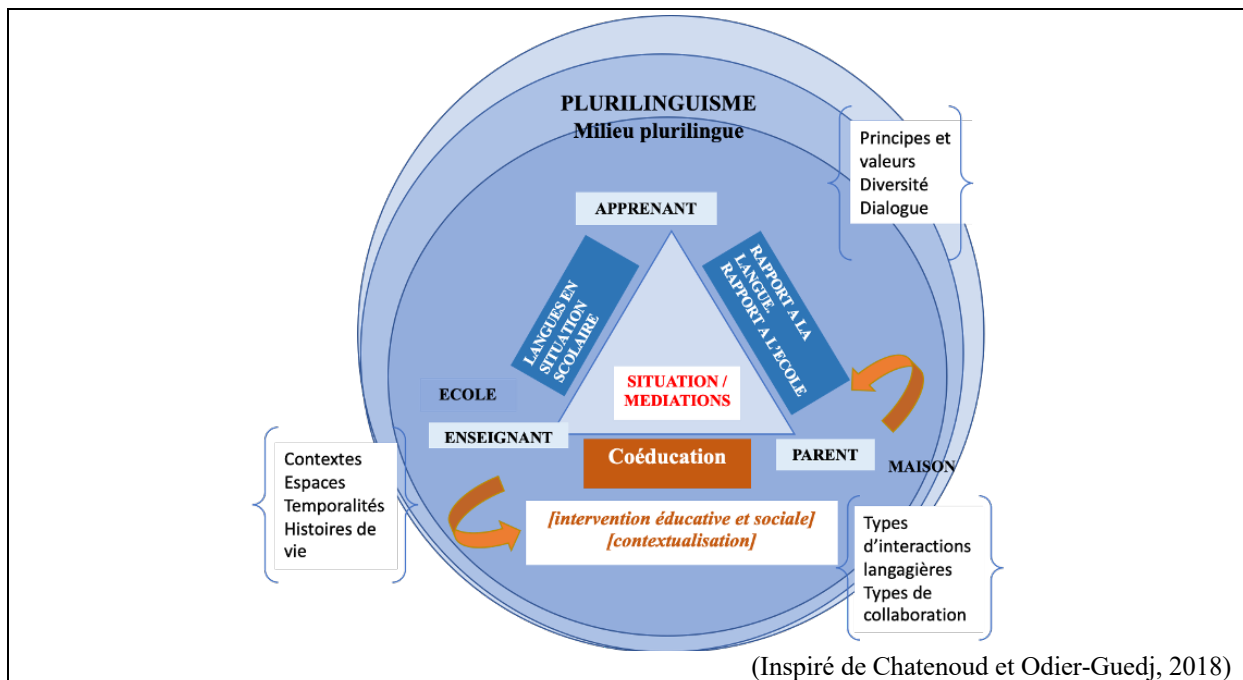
PLURILINGUISME
Milieu plurilingue

Principes et valeurs
Diversité
Dialogue

APPRENANT

LANGUES EN SITUATION SCOLAIRE

RAPPORT A LA LANGUE. RAPPORT A L'ECOLE

SITUATION / MEDIATIONS

ECOLE

ENSEIGNANT

Coéducation

PARENT

MAISON

Contextes
Espaces
Temporalités
Histoires de vie

[intervention éducative et sociale]
[contextualisation]

Types d'interactions langagières
Types de collaboration

(Inspiré de Chatenoud et Odier-Guedj, 2018)